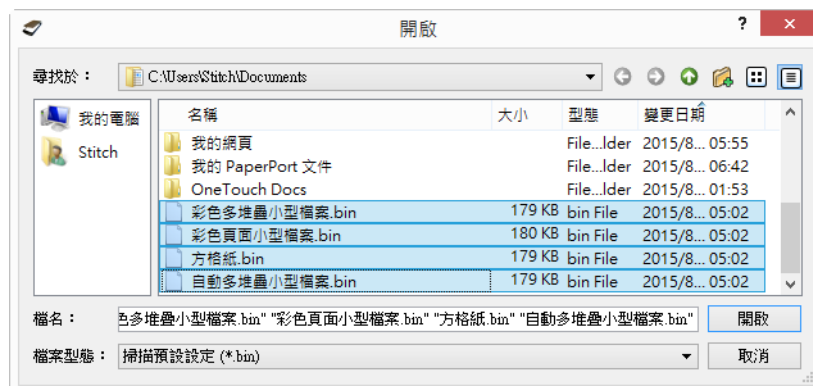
開啟

?

尋找於：

C:\Users\Stitch\Documents

我的電腦

Stitch

| 名稱 | 大小 | 型態 | 變更日期 |
|---|---|---|---|
| 我的網頁 | | File...lder | 2015/8... 05:55 |
| 我的 PaperPort 文件 | | File...lder | 2015/8... 06:42 |
| OneTouch Docs | | File...lder | 2015/8... 01:53 |
| 彩色多堆疊小型檔案.bin | 179 KB | bin File | 2015/8... 05:02 |
| 彩色頁面小型檔案.bin | 180 KB | bin File | 2015/8... 05:02 |
| 方格紙.bin | 179 KB | bin File | 2015/8... 05:02 |
| 自動多堆疊小型檔案.bin | 179 KB | bin File | 2015/8... 05:02 |

檔名：

色多堆疊小型檔案.bin" "彩色頁面小型檔案.bin" "方格紙.bin" "自動多堆疊小型檔案.bin"

開啟

檔案型態：

掃描預設設定 (*.bin)

取消